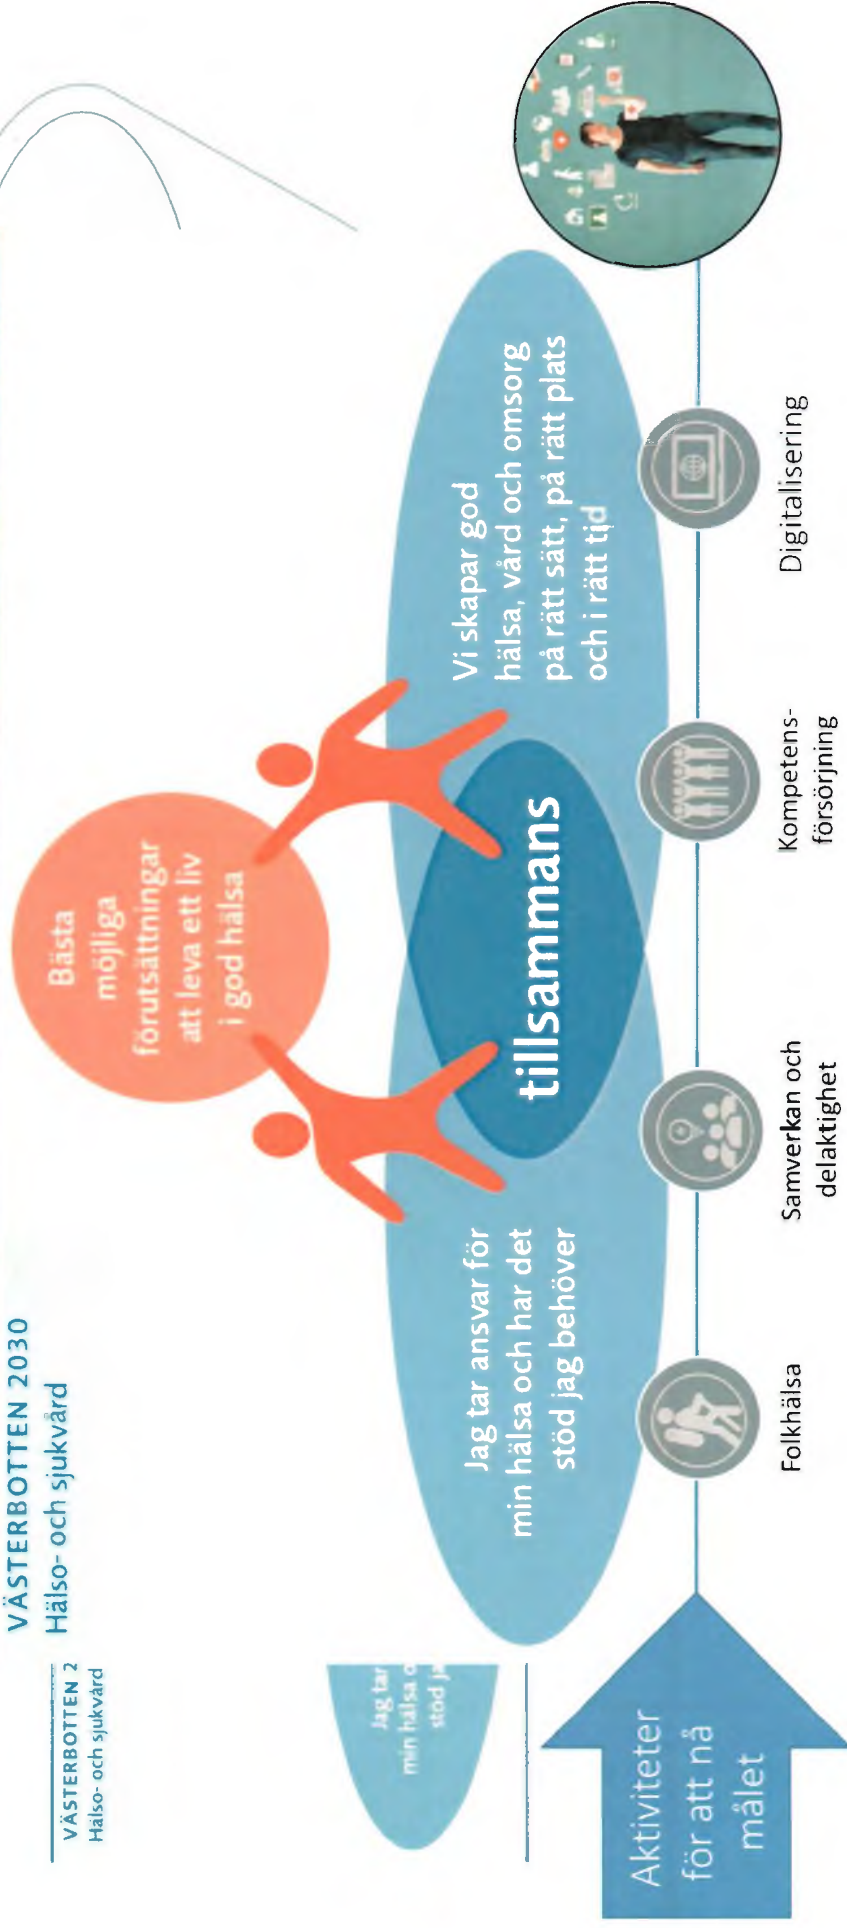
VÄSTERBOTTEN 2030
Hälso- och sjukvård

VÄSTERBOTTEN 2
Hälso- och sjukvård

Jag tar
min hälsa o
stöd ja

Aktiviteter för att nå målet

Jag tar ansvar för min hälsa och har det stöd jag behöver

Bästa möjliga förutsättningar att leva ett liv i god hälsa

tillsammans

Vi skapar god hälsa, vård och omsorg på rätt sätt, på rätt plats och i rätt tid

Folkhälsa

Samverkan och delaktighet

Kompetens-försörjning

Digitalisering